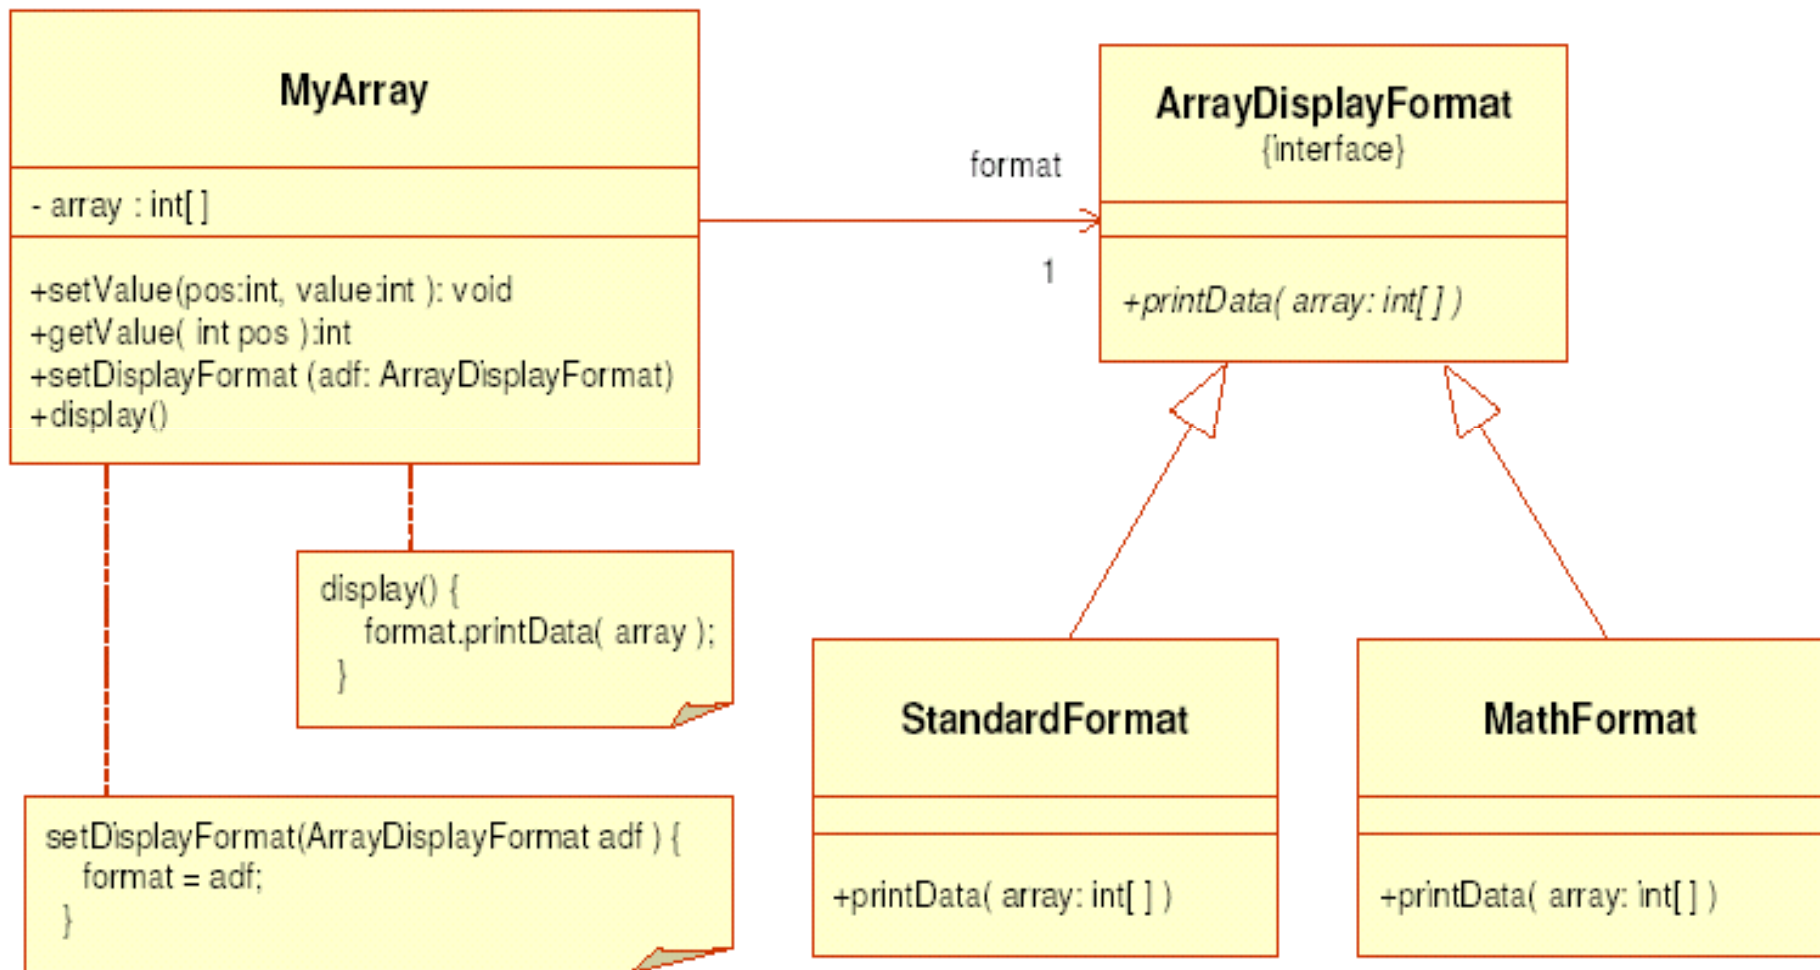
MyArray

- array : int[ ]

+setValue(pos:int, value:int ): void
+getValue( int pos ):int
+setDisplayFormat (adf: ArrayDisplayFormat)
+display()

format

1

ArrayDisplayFormat
{interface}

+printData( array: int[ ] )

display() {
format.printData( array );
}

setDisplayFormat(ArrayDisplayFormat adf ) {
format = adf;
}

StandardFormat

+printData( array: int[ ] )

MathFormat

+printData( array: int[ ] )